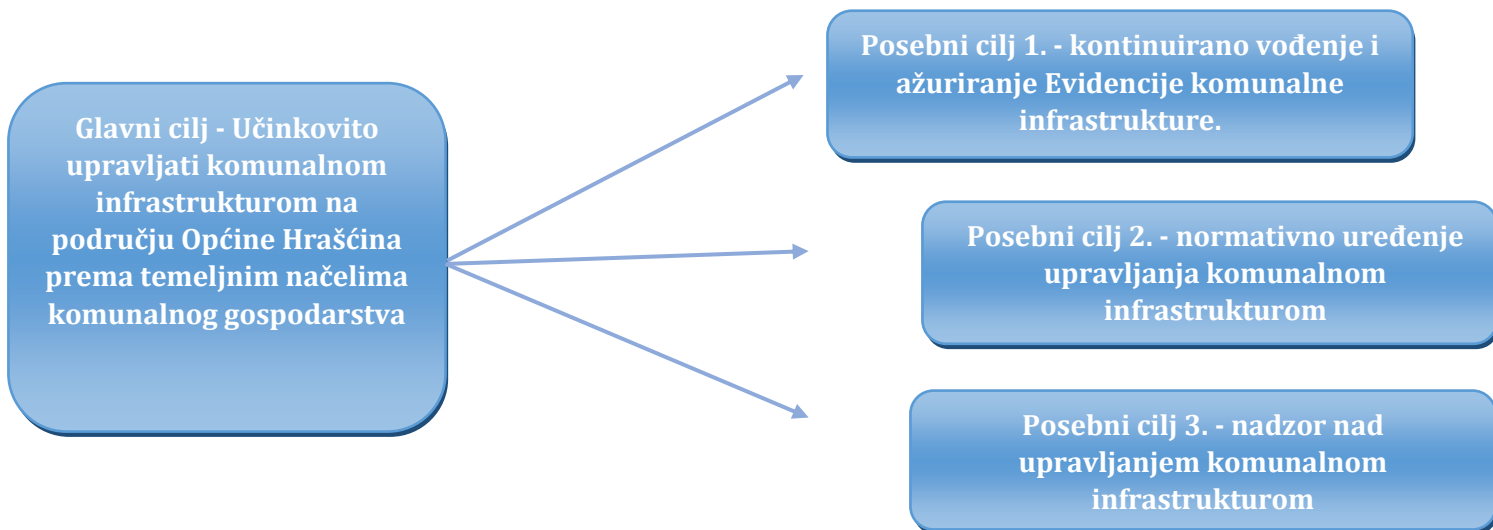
Glavni cilj - Učinkovito upravljati komunalnom infrastrukturom na području Općine Hrašćina prema temeljnim načelima komunalnog gospodarstva

Posebni cilj 1. - kontinuirano vođenje i ažuriranje Evidencije komunalne infrastrukture.

Posebni cilj 2. - normativno uređenje upravljanja komunalnom infrastrukturom

Posebni cilj 3. - nadzor nad upravljanjem komunalnom infrastrukturom